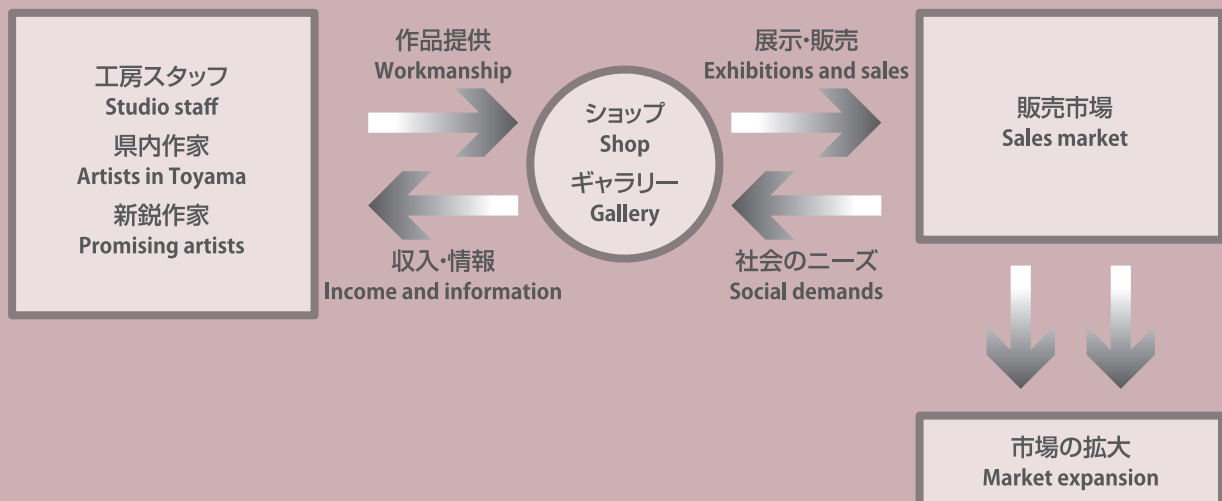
工房スタッフ
Studio staff
県内作家
Artists in Toyama
新鋭作家
Promising artists

作品提供
Workmanship

収入・情報
Income and information

ショップ
Shop
ギャラリー
Gallery

展示・販売
Exhibitions and sales

社会のニーズ
Social demands

販売市場
Sales market

市場の拡大
Market expansion